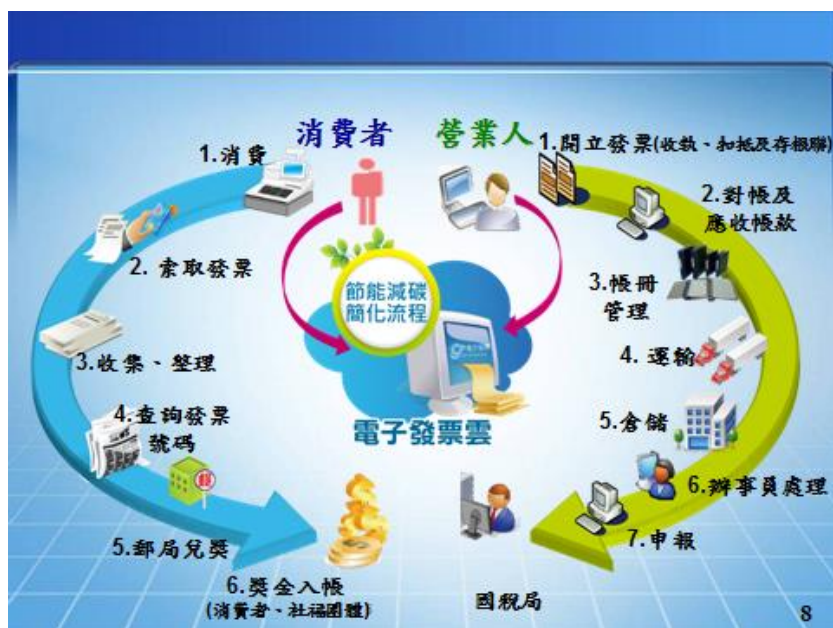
消費者

營業人

1.消費

2. 索取發票

3.收集、整理

4.查詢發票號碼

5.郵局兌獎

6.獎金入帳
(消費者、社福團體)

1.開立發票(收執、扣抵及存根聯)

2.對帳及應收帳款

3.帳冊管理

4. 運輸

5.倉儲

6.辦事員處理

7.申報

節能減碳
簡化流程

電子發票雲

國稅局

8